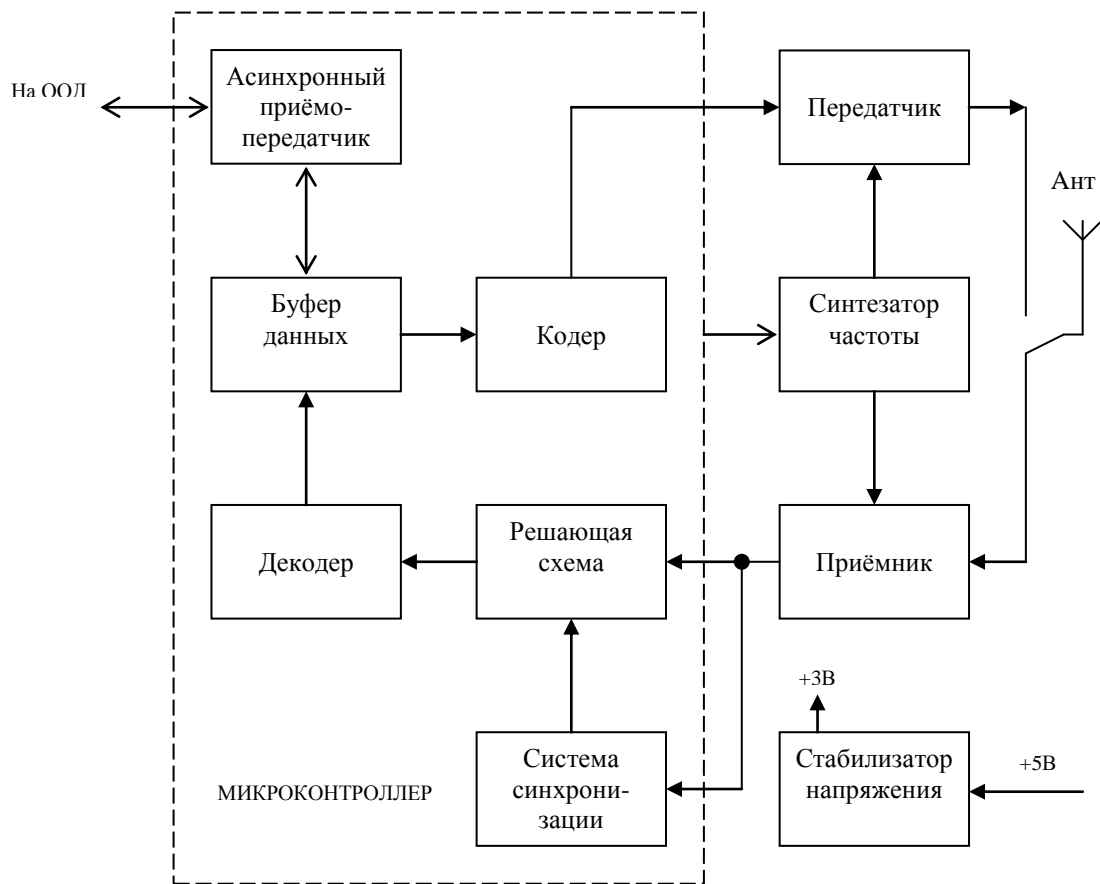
На ООЛ

Асинхронный приёмо-передатчик

Передатчик

Ант

Буфер данных

Кодер

Синтезатор частоты

Декодер

Решающая схема

Приёмник

+3В

Система синхронизации

Стабилизатор напряжения

+5В

МИКРОКОНТРОЛЛЕР